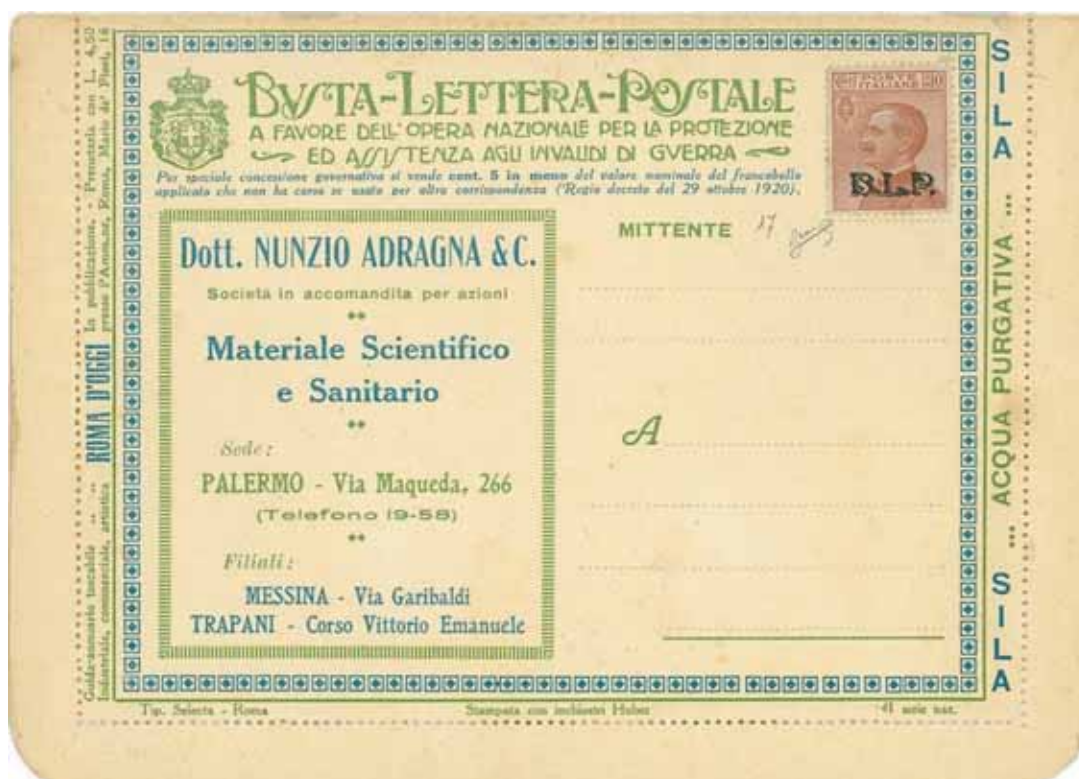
Guida-annuario tascabile ... ROMA D'OGGI La pubblicazione. - Premiata con L. 4,50 industriale, commerciale, artistica presso l'Amminis. Roma, Mario de' Fiori, 16

BUSTA-LETTERA-POSTALE
A FAVORE DELL'OPERA NAZIONALE PER LA PROTEZIONE
ED ASSISTENZA AGLI INVALIDI DI GUERRA

Per speciale concessione governativa si vende cent. 5 in meno del valore nominale del francobollo applicato che non ha corso se usato per altra corrispondenza (Regio decreto del 29 ottobre 1920).

POSTE ITALIANE 10
B.L.P.

Dott. NUNZIO ADRAGNA & C.
Società in accomandita per azioni
Materiale Scientifico e Sanitario
Sede:
PALERMO - Via Maqueda, 266
(Telefono 19-58)
Filiali:
MESSINA - Via Garibaldi
TRAPANI - Corso Vittorio Emanuele

MITTENTE 17

A

SILA ... ACQUA PURGATIVA ... SILA

Tip. Selecta - Roma
Stampato con inchiostri Huber
41 serie naz.